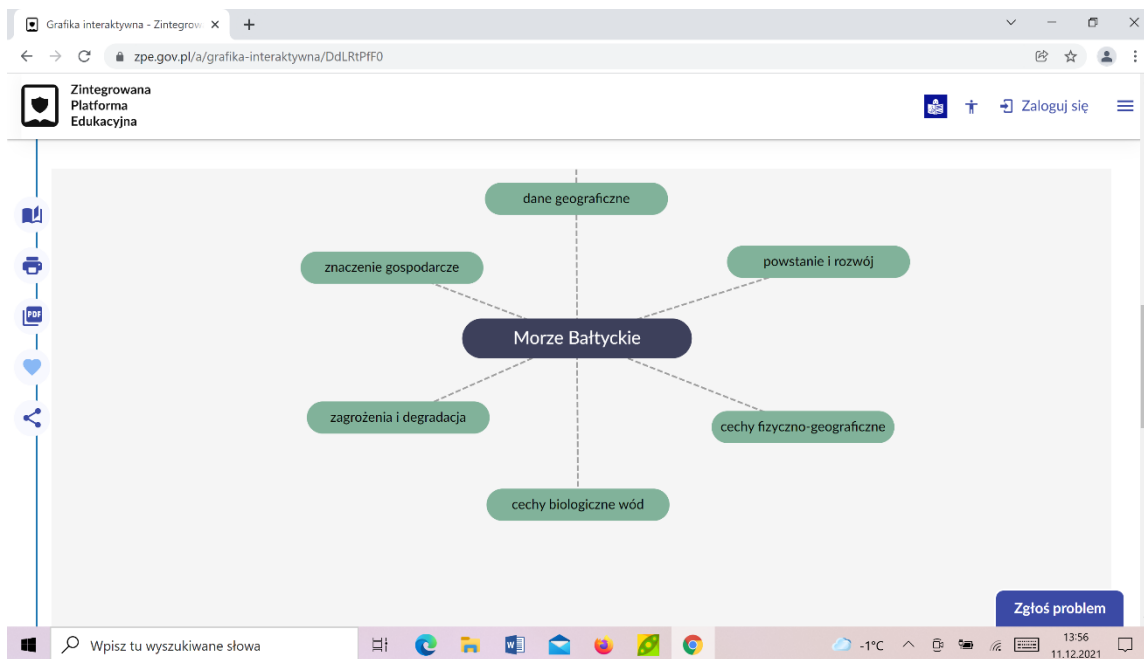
Grafika interaktywna - Zintegrow ×
+
zpe.gov.pl/a/grafika-interaktywna/DdLRtPfF0

Zintegrowana
Platforma
Edukacyjna

Zaloguj się

dane geograficzne
znaczenie gospodarcze
powstanie i rozwój
Morze Bałtyckie
zagrożenia i degradacja
cechy fizyczno-geograficzne
cechy biologiczne wód

Zgłoś problem

Wpisz tu wyszukiwane słowa
-1°C
13:56
11.12.2021